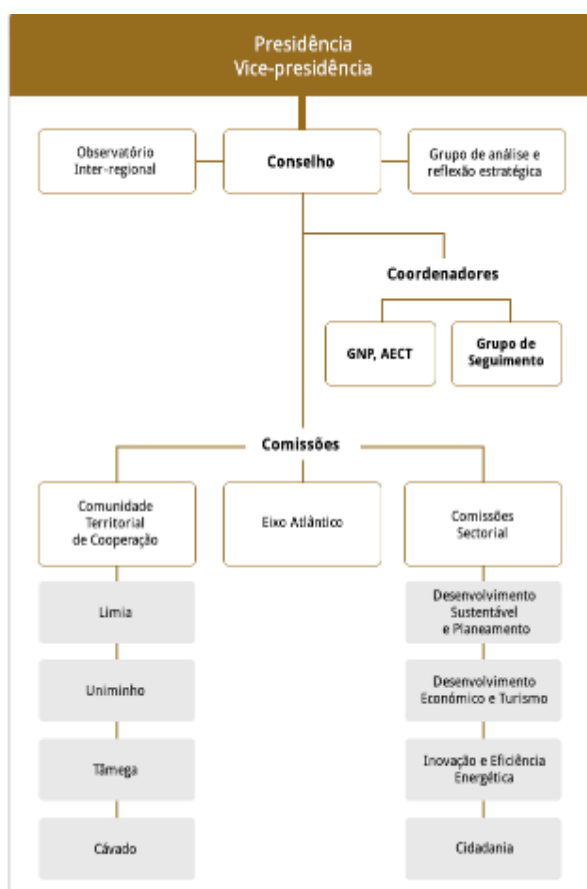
Presidência
Vice-presidência

Observatório Inter-regional

Conselho

Grupo de análise e reflexão estratégica

Coordenadores

GNP, AECT

Grupo de Seguimento

Comissões

Comunidade Territorial de Cooperação

Eixo Atlântico

Comissões Sectorial

Limia

Uniminho

Tâmega

Cávado

Desenvolvimento Sustentável e Planeamento

Desenvolvimento Económico e Turismo

Inovação e Eficiência Energética

Cidadania